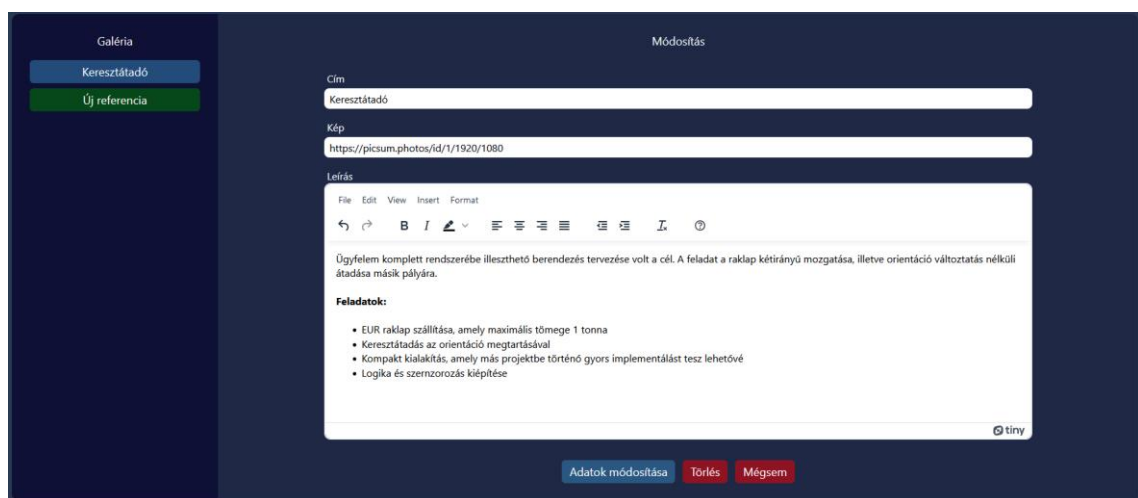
Galéria

Keresztátadó

Új referencia

Módosítás

Cím

Keresztátadó

Kép

https://picsum.photos/id/1/1920/1080

Leírás

File Edit View Insert Format

B I

Ügyfelem komplett rendszerébe illeszthető berendezés tervezése volt a cél. A feladat a raklap kétirányú mozgatása, illetve orientáció változtatás nélküli átadása másik pályára.

**Feladatok:**

- EUR raklap szállítása, amely maximális tömege 1 tonna
- Keresztátadás az orientáció megtartásával
- Kompakt kialakítás, amely más projektbe történő gyors implementálást tesz lehetővé
- Logika és szernzorozás kiépítése

tiny

Adatok módosítása Törlés Mégsem